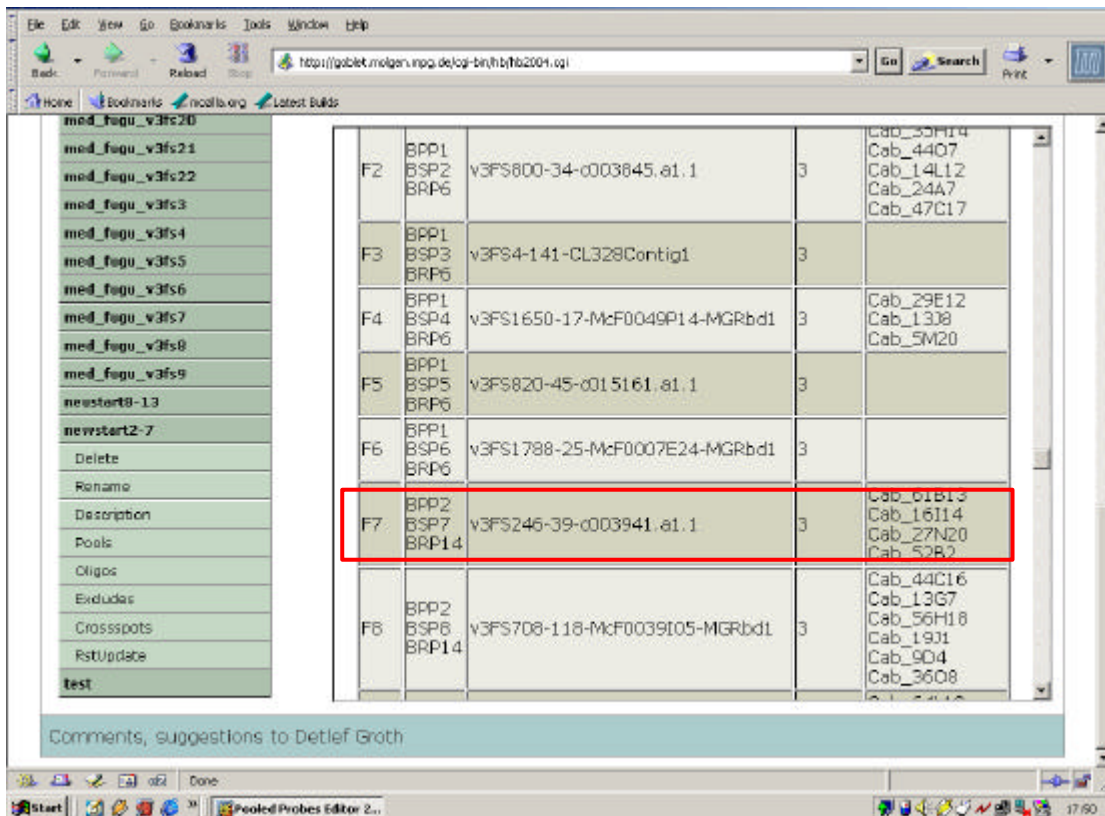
File Edit View Go Bookmarks Tools Window Help

Back Forward Reload Stop http://goblet.molgen.mpg.de/cgi-bin/hb/hb2004.cgi Go Search Print

Home Bookmarks mozilla.org Latest Builds

med_fugu_v3fs20
med_fugu_v3fs21
med_fugu_v3fs22
med_fugu_v3fs3
med_fugu_v3fs4
med_fugu_v3fs5
med_fugu_v3fs6
med_fugu_v3fs7
med_fugu_v3fs8
med_fugu_v3fs9
newstart8-13
newstart2-7
Delete
Rename
Description
Pools
Oligos
Excludes
Crossspots
RstUpdate
test

| | | | | |
|---|---|---|---|---|
| F2 | BPP1 BSP2 BRP6 | v3FS800-34-c003845.a1.1 | 3 | Cab_35H14 Cab_44O7 Cab_14L12 Cab_24A7 Cab_47C17 |
| F3 | BPP1 BSP3 BRP6 | v3FS4-141-CL328Contig1 | 3 | |
| F4 | BPP1 BSP4 BRP6 | v3FS1650-17-McF0049P14-MGRbd1 | 3 | Cab_29E12 Cab_13J8 Cab_5M20 |
| F5 | BPP1 BSP5 BRP6 | v3FS820-45-c015161.a1.1 | 3 | |
| F6 | BPP1 BSP6 BRP6 | v3FS1788-25-McF0007E24-MGRbd1 | 3 | |
| F7 | BPP2 BSP7 BRP14 | v3FS246-39-c003941.a1.1 | 3 | Cab_61B13 Cab_16I14 Cab_27N20 Cab_52B2 |
| F8 | BPP2 BSP8 BRP14 | v3FS708-118-McF0039I05-MGRbd1 | 3 | Cab_44C16 Cab_13G7 Cab_56H18 Cab_19J1 Cab_9D4 Cab_36O8 |

Comments, suggestions to Detlef Groth

Done

Start Pooled Probes Editor 2... 17:50